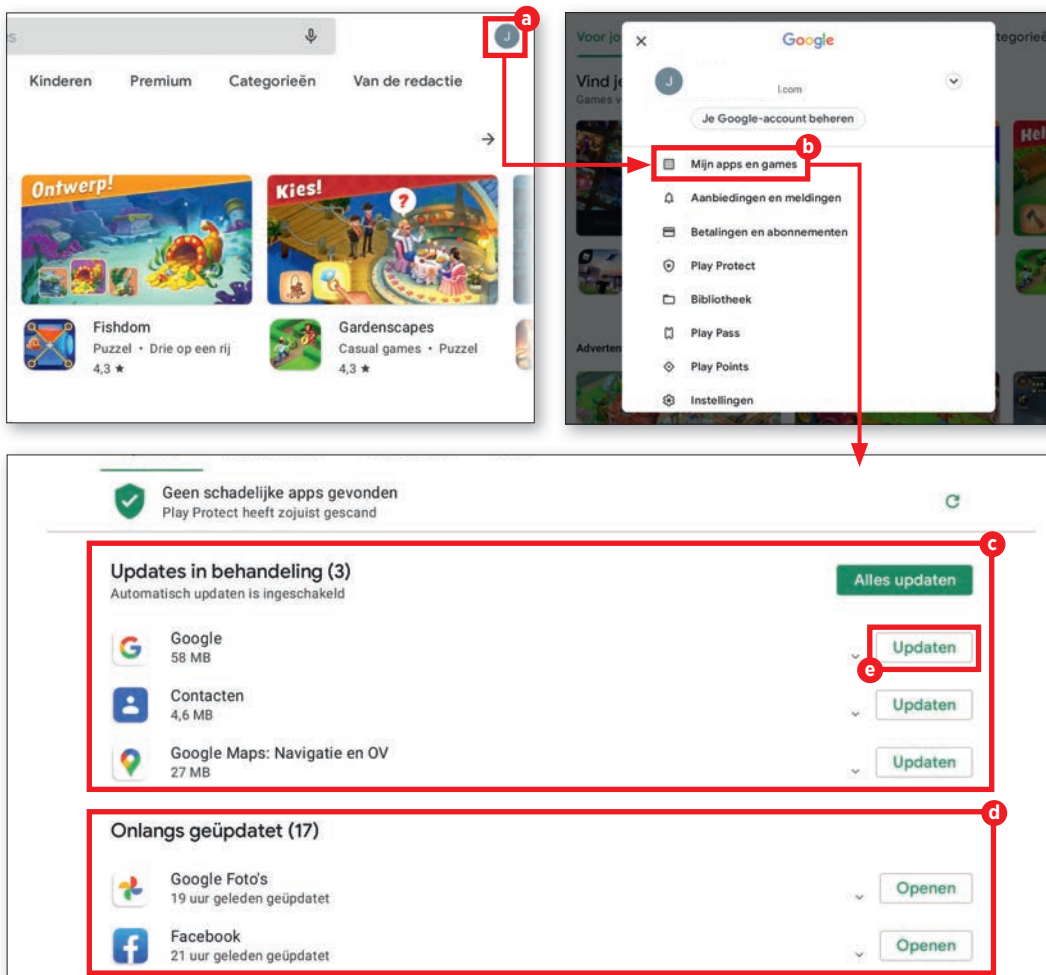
J
a

Kinderen Premium Categorieën Van de redactie

Ontwerp!

Kies!

Fishdom
Puzzel • Drie op een rij
4,3 ★

Gardenscapes
Casual games • Puzzel
4,3 ★

Voor jo
Vind je
Games v

ategorie

Adverten

Hel

Google

J
l.com

Je Google-account beheren

b

Mijn apps en games
Aanbiedingen en meldingen
Betalingen en abonnementen
Play Protect
Bibliotheek
Play Pass
Play Points
Instellingen

Geen schadelijke apps gevonden
Play Protect heeft zojuist gescand

c

Updates in behandeling (3)
Automatisch updaten is ingeschakeld

Alles updaten

Google
58 MB
Updaten

e

Contacten
4,6 MB
Updaten

Google Maps: Navigatie en OV
27 MB
Updaten

d

Onlangs geüpdatet (17)

Google Foto's
19 uur geleden geüpdatet
Openen

Facebook
21 uur geleden geüpdatet
Openen